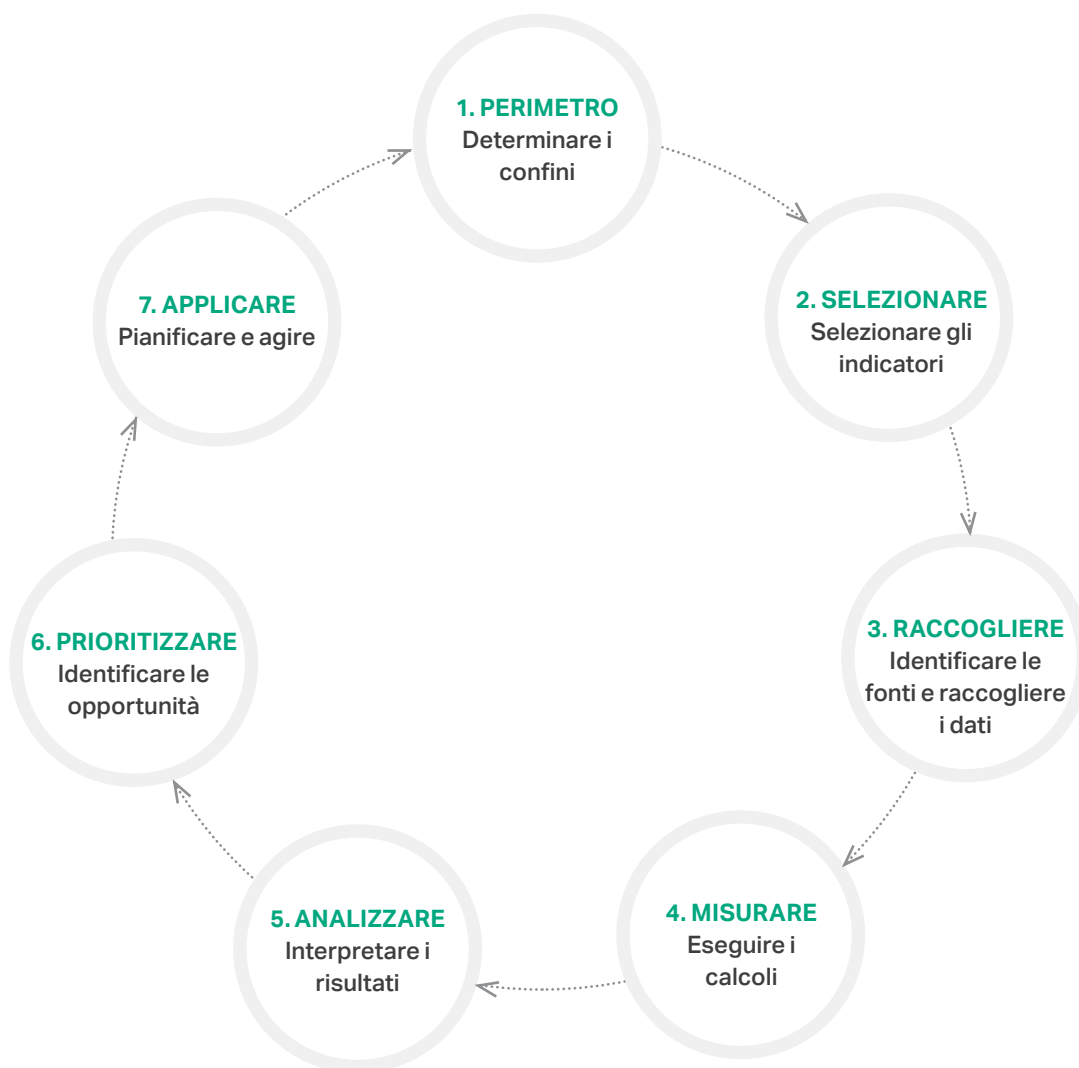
1. PERIMETRO
Determinare i confini

2. SELEZIONARE
Selezionare gli indicatori

3. RACCOGLIERE
Identificare le fonti e raccogliere i dati

4. MISURARE
Eseguire i calcoli

5. ANALIZZARE
Interpretare i risultati

6. PRIORITIZZARE
Identificare le opportunità

7. APPLICARE
Pianificare e agire